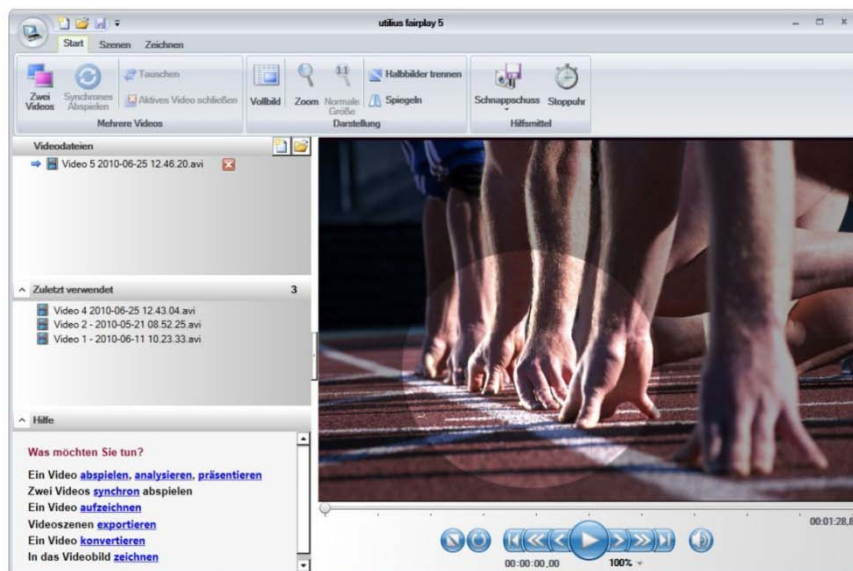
utilius fairplay 5

Start Szenen Zeichnen

Zwei Videos
Synchrones Abspielen
Tauschen
Aktives Video schließen
Mehrere Videos

Vollbild
Zoom
Normale Größe
Halbbilder trennen
Spiegeln
Darstellung

Schnappschuss
Stoppuhr
Hilfsmittel

Videodateien
Video 5 2010-06-25 12.46.20.avi

Zuletzt verwendet 3
Video 4 2010-06-25 12.43.04.avi
Video 2 - 2010-05-21 08.52.25.avi
Video 1 - 2010-06-11 10.23.33.avi

Hilfe

Was möchten Sie tun?

Ein Video abspielen, analysieren, präsentieren
Zwei Videos synchron abspielen
Ein Video aufzeichnen
Videoszenen exportieren
Ein Video konvertieren
In das Videobild zeichnen

00:01:28,8
00:00:00,00
100%